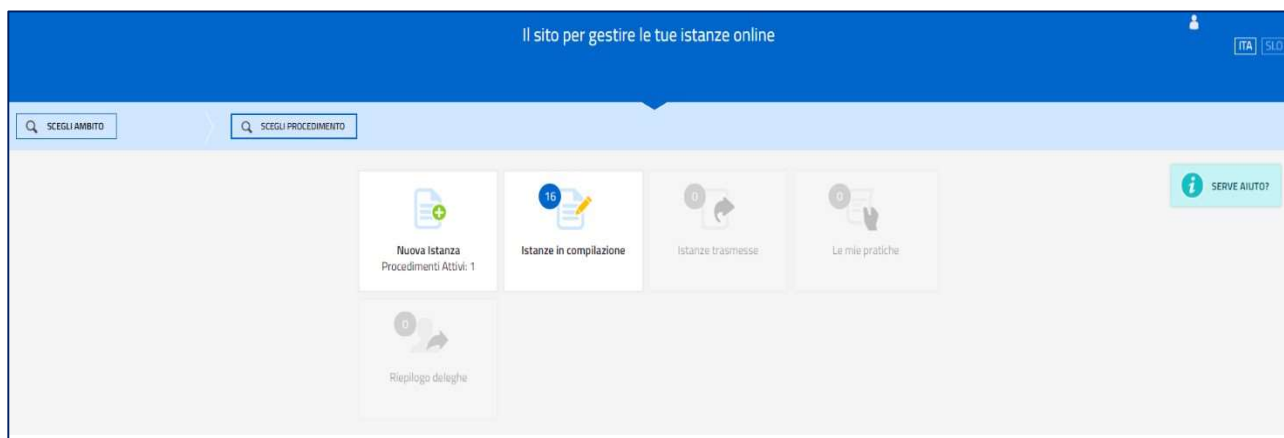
Il sito per gestire le tue istanze online

ITA SLO

SCEGLI AMBITO

SCEGLI PROCEDIMENTO

SERVE AIUTO?

Nuova Istanza
Procedimenti Attivi: 1

16
Istanze in compilazione

0
Istanze trasmesse

0
Le mie pratiche

0
Riepilogo deleghe